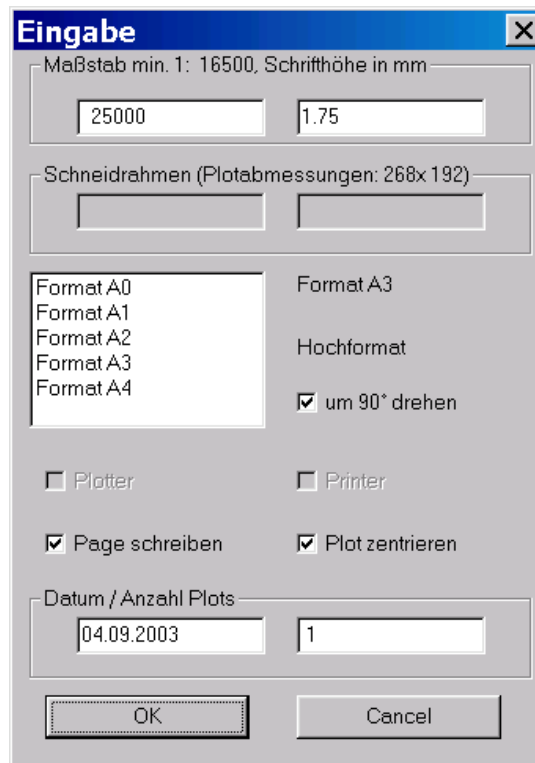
Eingabe

Maßstab min. 1: 16500, Schrifthöhe in mm

25000

1.75

Schneidrahmen (Plotabmessungen: 268x192)

Format A0
Format A1
Format A2
Format A3
Format A4

Format A3

Hochformat

um 90° drehen

Plotter

Printer

Page schreiben

Plot zentrieren

Datum / Anzahl Plots

04.09.2003

1

OK

Cancel